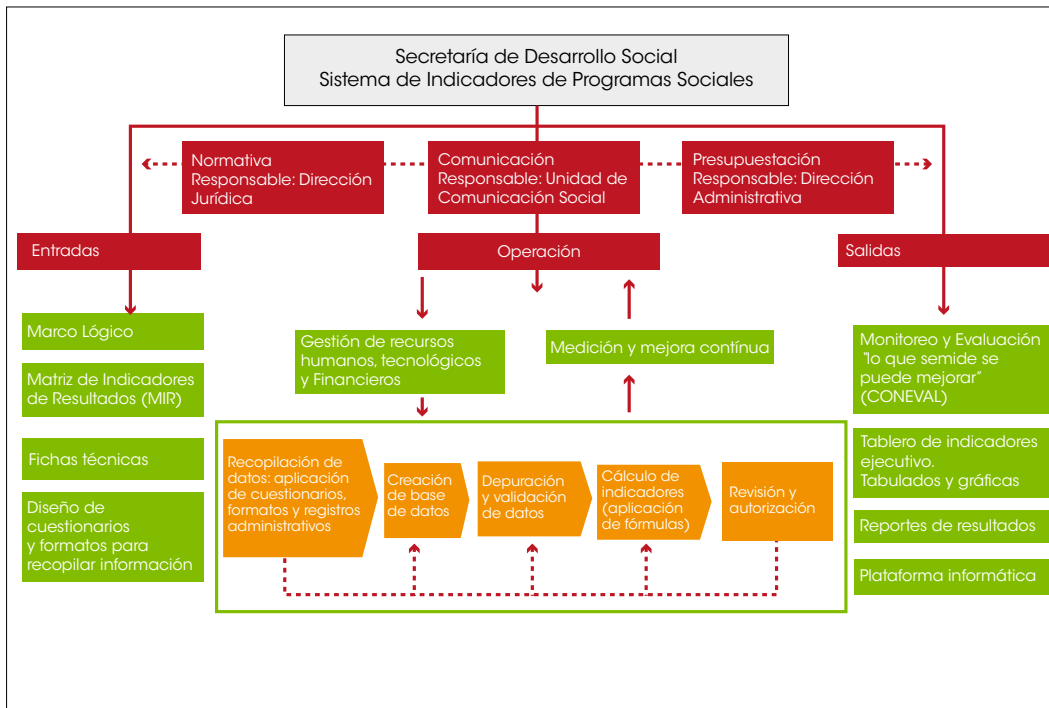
Secretaría de Desarrollo Social
Sistema de Indicadores de Programas Sociales

Normativa
Responsable: Dirección Jurídica

Comunicación
Responsable: Unidad de Comunicación Social

Presupuestación
Responsable: Dirección Administrativa

Entradas

Operación

Salidas

Marco Lógico

Matriz de Indicadores de Resultados (MIR)

Fichas técnicas

Diseño de cuestionarios y formatos para recopilar información

Gestión de recursos humanos, tecnológicos y Financieros

Medición y mejora contínua

Recopilación de datos: aplicación de cuestionarios, formatos y registros administrativos

Creación de base de datos

Depuración y validación de datos

Cálculo de indicadores (aplicación de fórmulas)

Revisión y autorización

Monitoreo y Evaluación "lo que semide se puede mejorar" (CONEVAL)

Tablero de indicadores ejecutivo.
Tabulados y gráficas

Reportes de resultados

Plataforma informática